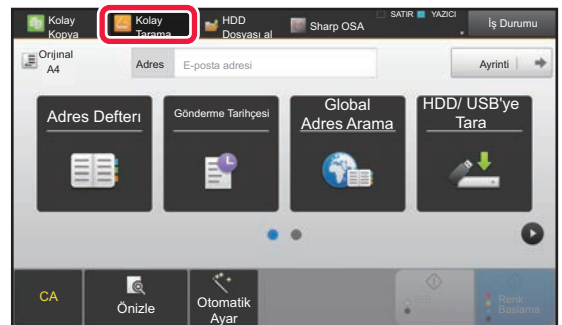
Kolay Kopya

Kolay Tarama

HDD Dosyası al

Sharp OSA

SATIR YAZICI

İş Durumu

Orijinal A4

Adres

E-posta adresi

Ayrinti

Adres Defteri

Gönderme Tarihçesi

Global Adres Arama

HDD/ USB'ye Tara

CA

Önizle

Otomatik Ayar

Renk Başlama